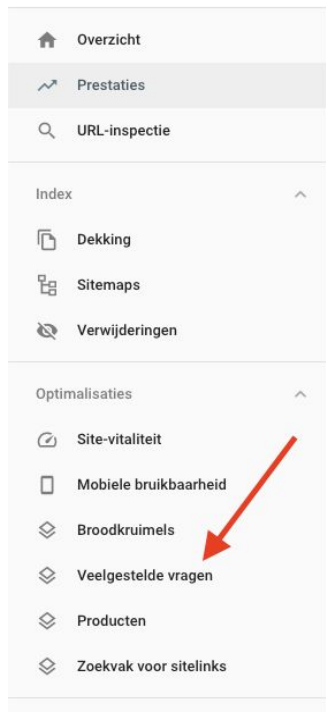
Overzicht

Prestaties

URL-inspectie

Index

Dekking

Sitemaps

Verwijderingen

Optimalisaties

Site-vitaliteit

Mobiele bruikbaarheid

Broodkruimels

Veelgestelde vragen

Producten

Zoekvak voor sitelinks